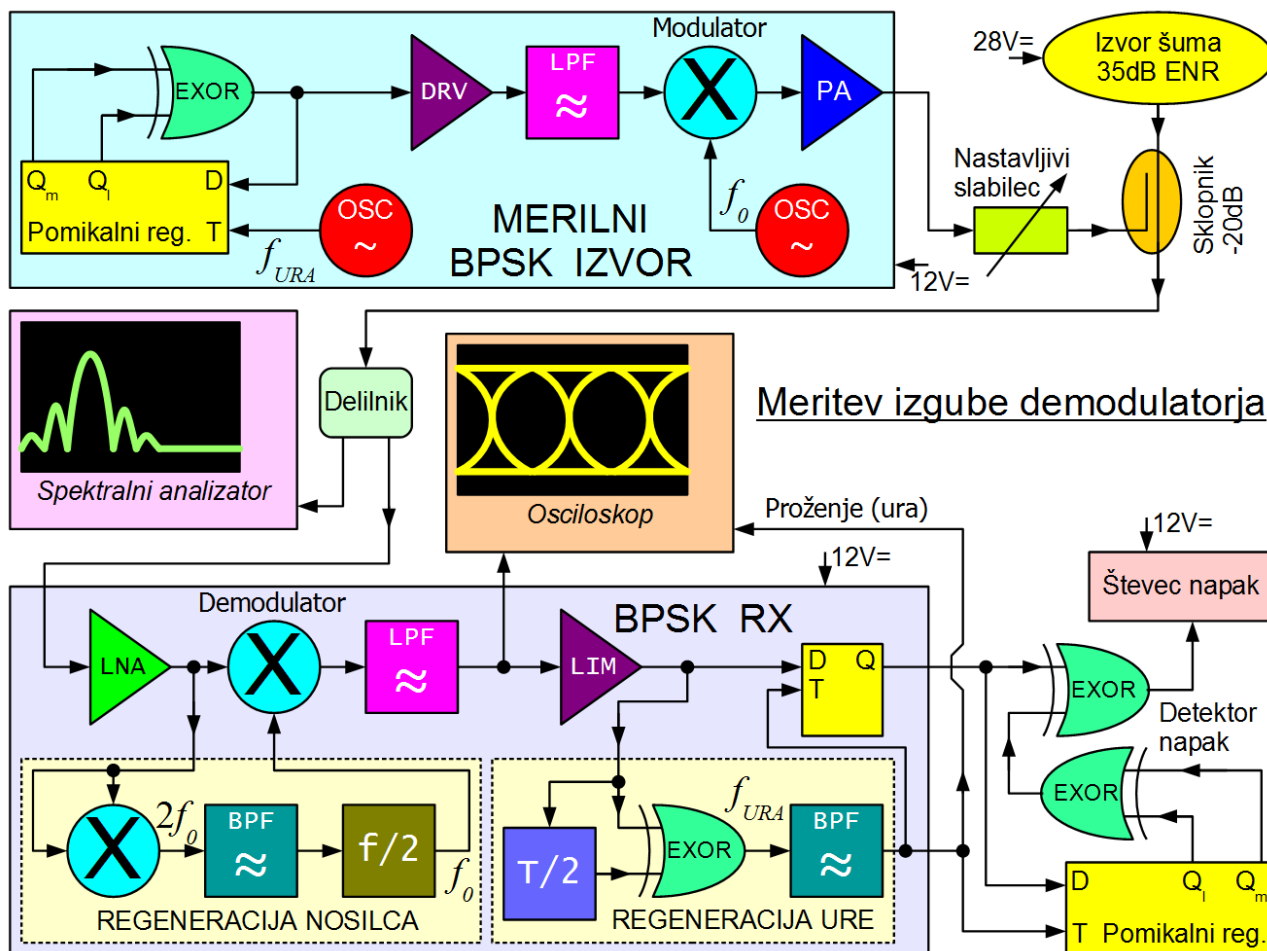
Modulator
EXOR
DRV
LPF
≈
X
PA
28V=
Izvor šuma
35dB ENR
$Q_m$ $Q_l$ D
Pomikalni reg. T
OSC
~
$f_{URA}$
MERILNI
BPSK IZVOR
$f_0$
OSC
~
Nastavljivi slabilec
Sklopnik -20dB
12V=
Delilnik
Spektralni analizator
Osciloskop
Meritev izgube demodulatorja
Proženje (ura)
12V=
12V=
Števec napak
Demodulator
BPSK RX
LNA
X
LPF
≈
LIM
D Q
T
EXOR
Detektor napak
EXOR
X
$2f_0$
BPF
≈
f/2
$f_0$
REGENERACIJA NOSILCA
T/2
EXOR
$f_{URA}$
BPF
≈
REGENERACIJA URE
D $Q_l$ $Q_m$
T Pomikalni reg.